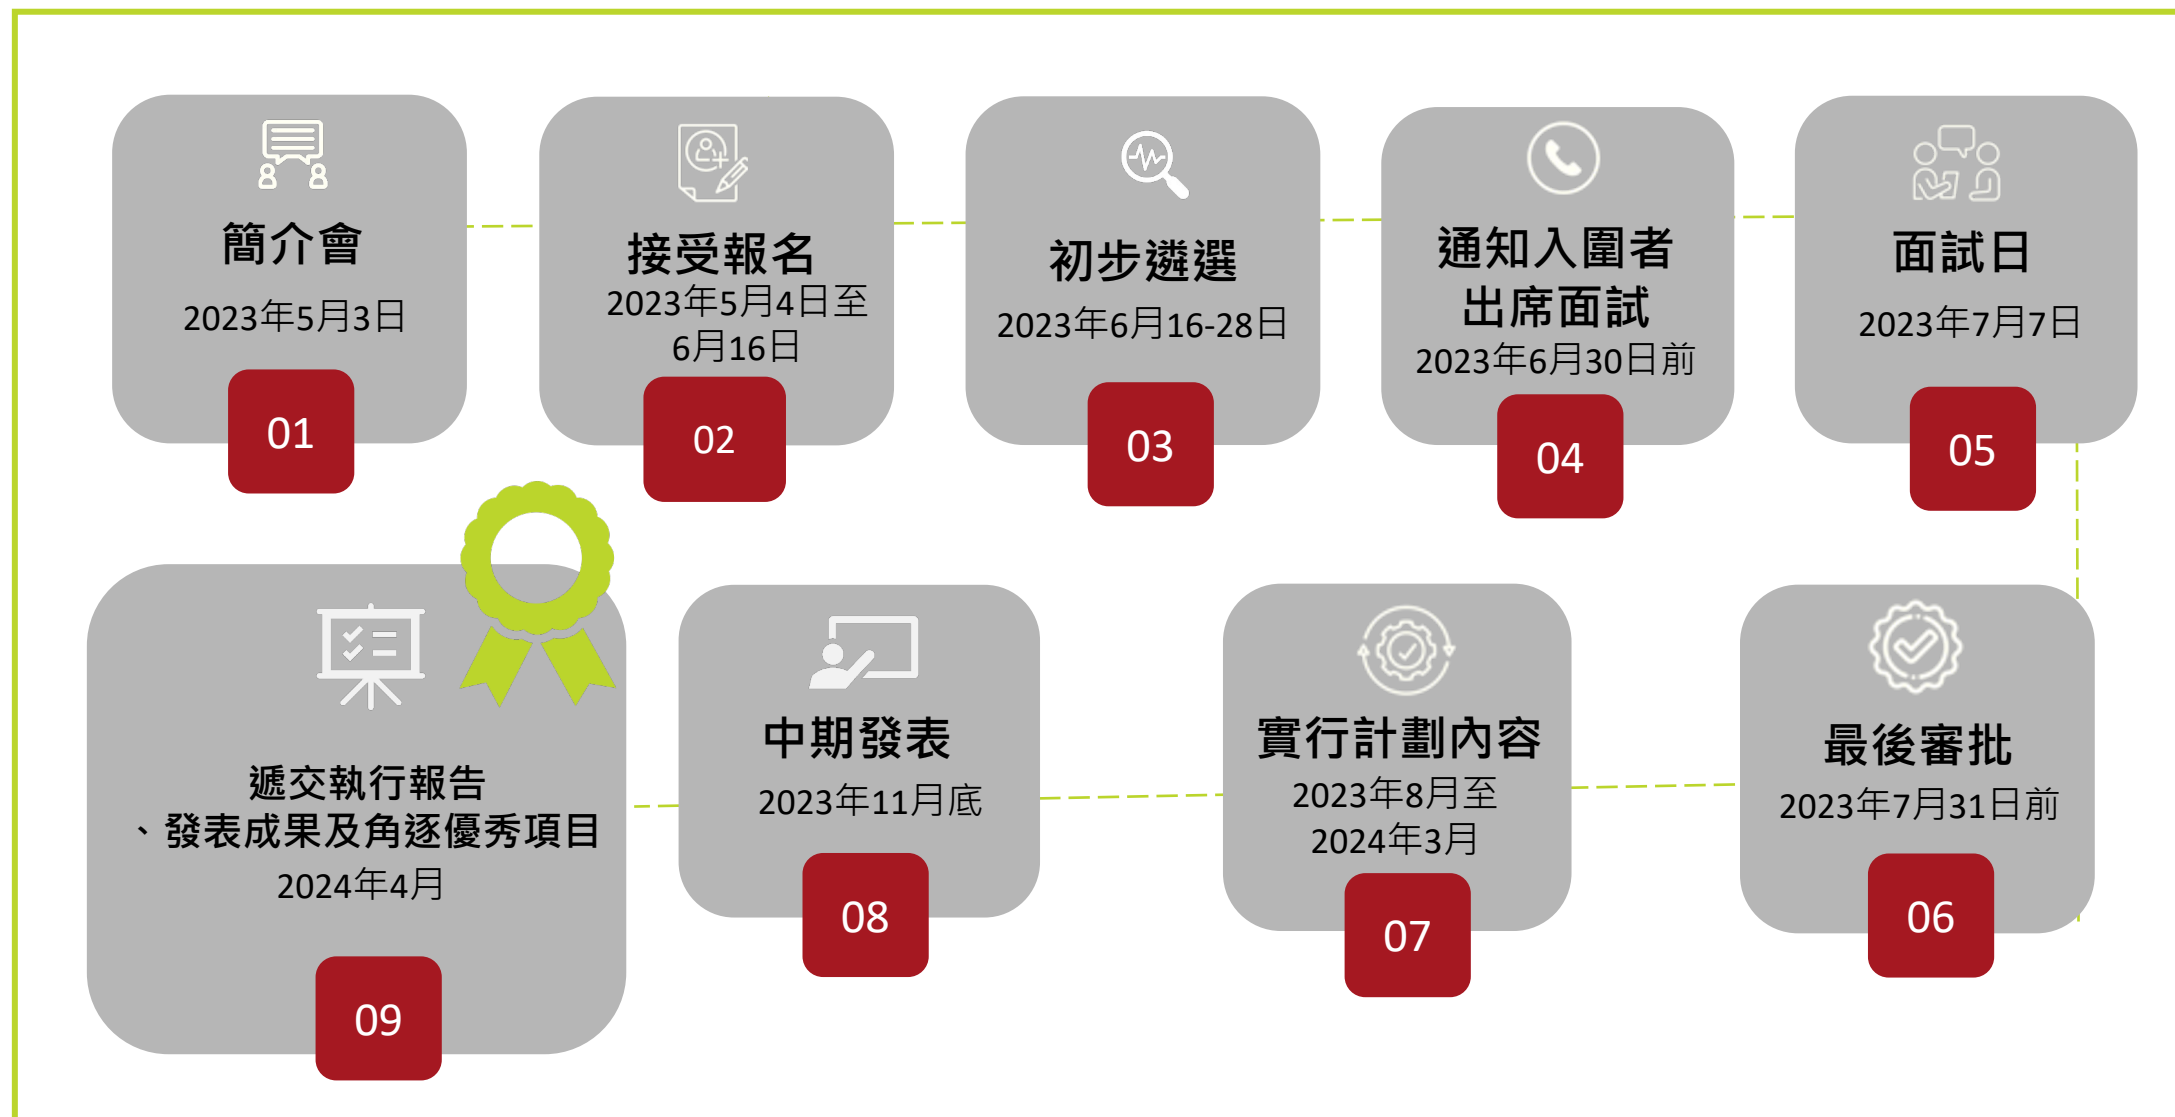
簡介會
2023年5月3日
01

接受報名
2023年5月4日至6月16日
02

初步遴選
2023年6月16-28日
03

通知入圍者出席面試
2023年6月30日前
04

面試日
2023年7月7日
05

最後審批
2023年7月31日前
06

實行計劃內容
2023年8月至2024年3月
07

中期發表
2023年11月底
08

遞交執行報告、發表成果及角逐優秀項目
2024年4月
09